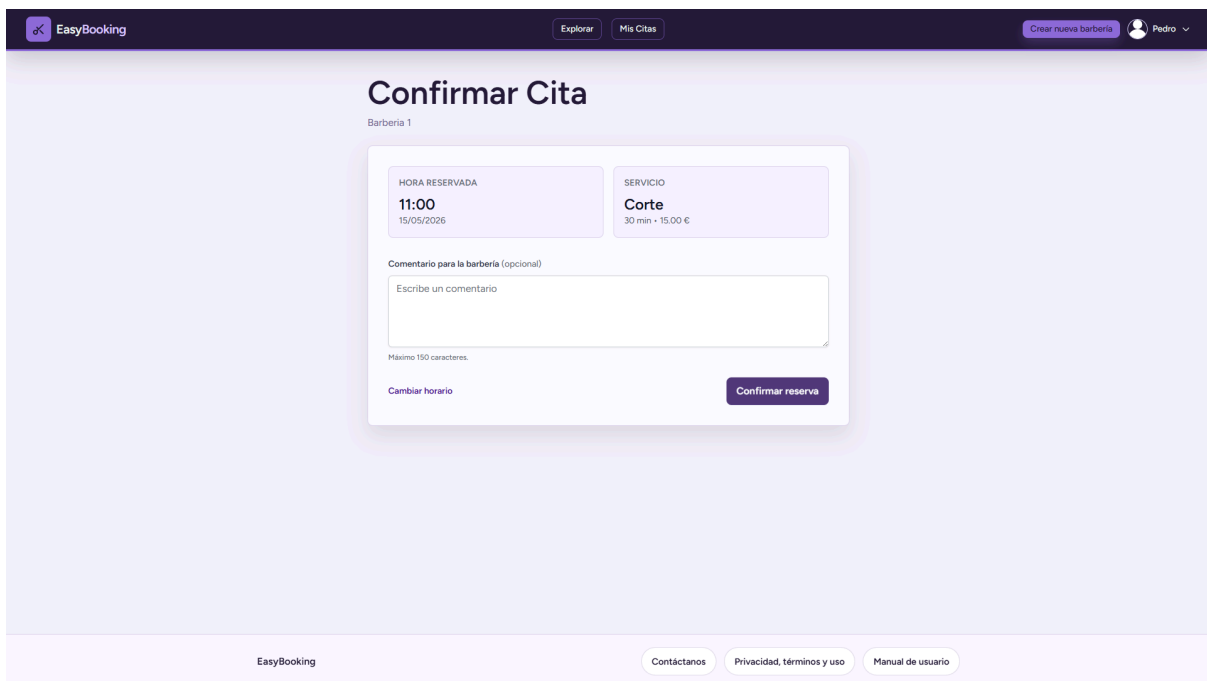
EasyBooking

Explorar Mis Citas

Crear nueva barbería Pedro

Confirmar Cita

Barberia 1

HORA RESERVADA
11:00
15/05/2026

SERVICIO
Corte
30 min • 15.00 €

Comentario para la barbería (opcional)

Escribe un comentario

Máximo 150 caracteres.

Cambiar horario

Confirmar reserva

EasyBooking

Contáctanos Privacidad, términos y uso Manual de usuario